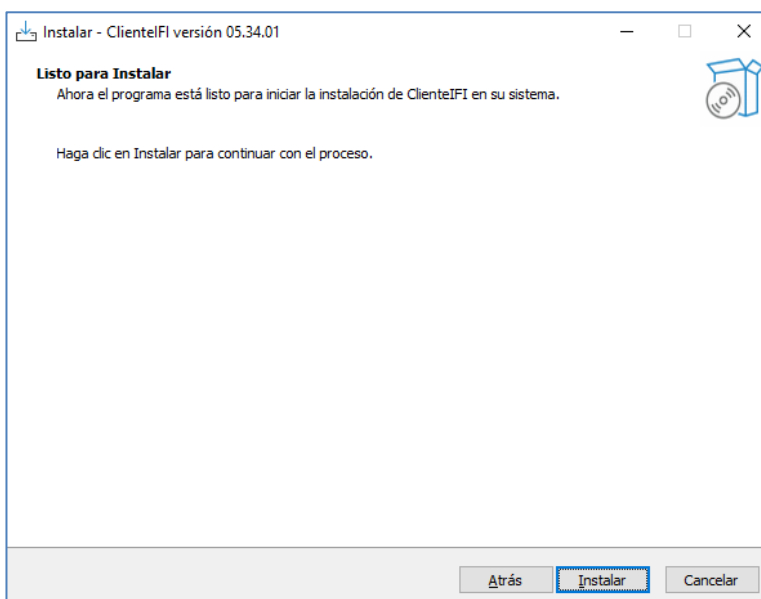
Instalar - ClienteIFI versión 05.34.01

Listo para Instalar
Ahora el programa está listo para iniciar la instalación de ClienteIFI en su sistema.

Haga clic en Instalar para continuar con el proceso.

Atrás Instalar Cancelar